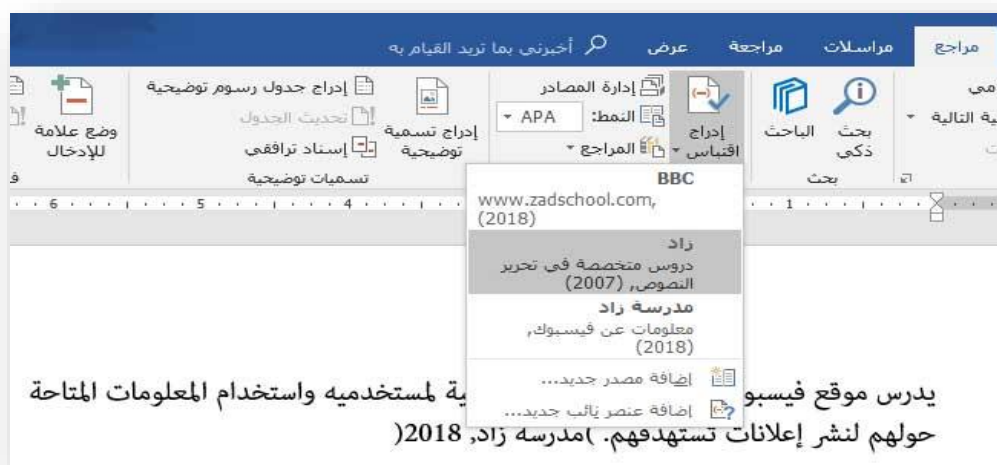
مراجع مراسلات مراجعة عرض أخبرني بما تريد القيام به

بحث ذكي الباحث إدراج اقتباس إدارة المصادر النمط: APA المراجع إدراج تسمية توضيحية إدراج جدول رسوم توضيحية تحديث الجدول إسناد ترافقي وضع علامة للإدخال

بحث تسميات توضيحية

BBC
www.zadschool.com, (2018)

زاد
دروس متخصصة في تحرير النصوص, (2007)

مدرسة زاد
معلومات عن فيسبوك, (2018)

إضافة مصدر جديد...
إضافة عنصر نائب جديد...

يدرس موقع فيسبو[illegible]ية لمستخدميه واستخدام المعلومات المتاحة حولهم لنشر إعلانات تستهدفهم. )مدرسة زاد, 2018(